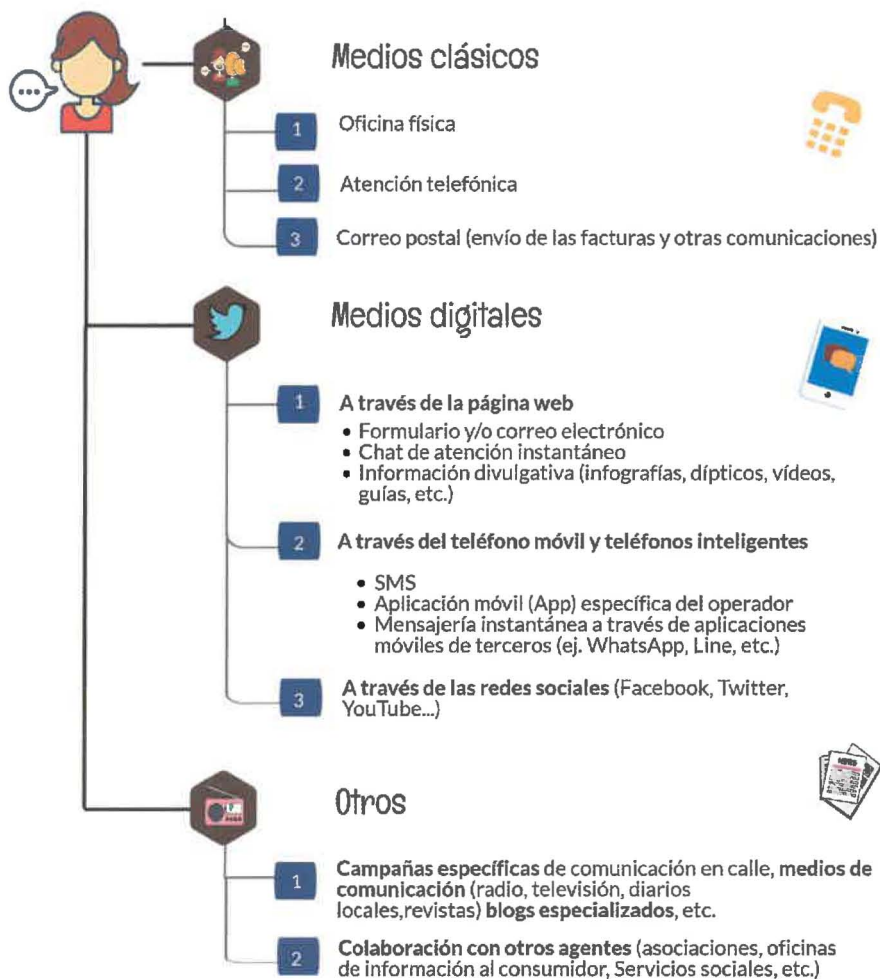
Medios clásicos

1 Oficina física

2 Atención telefónica

3 Correo postal (envío de las facturas y otras comunicaciones)

Medios digitales

1 A través de la página web
• Formulario y/o correo electrónico
• Chat de atención instantáneo
• Información divulgativa (infografías, dípticos, vídeos, guías, etc.)

2 A través del teléfono móvil y teléfonos inteligentes
• SMS
• Aplicación móvil (App) específica del operador
• Mensajería instantánea a través de aplicaciones móviles de terceros (ej. WhatsApp, Line, etc.)

3 A través de las redes sociales (Facebook, Twitter, YouTube...)

Otros

1 Campañas específicas de comunicación en calle, medios de comunicación (radio, televisión, diarios locales,revistas) blogs especializados, etc.

2 Colaboración con otros agentes (asociaciones, oficinas de información al consumidor, Servicios sociales, etc.)